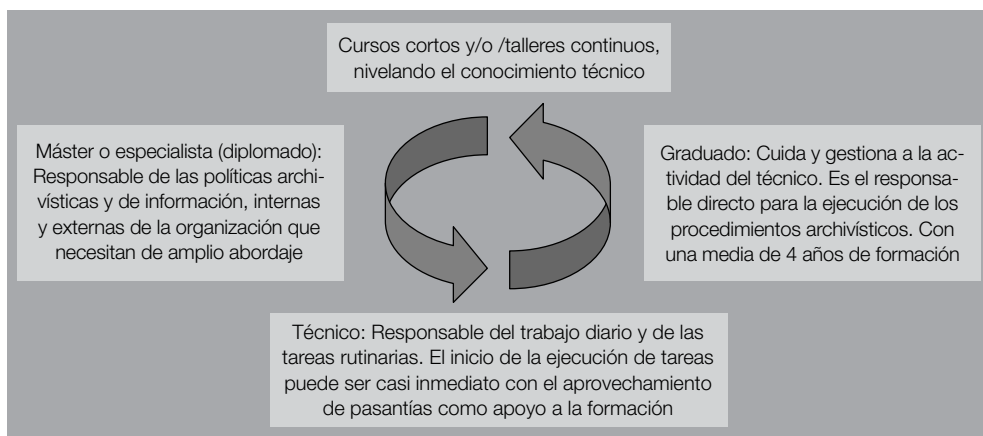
Cursos cortos y/o /talleres continuos, nivelando el conocimiento técnico

Máster o especialista (diplomado): Responsable de las políticas archivísticas y de información, internas y externas de la organización que necesitan de amplio abordaje

Graduado: Cuida y gestiona a la actividad del técnico. Es el responsable directo para la ejecución de los procedimientos archivísticos. Con una media de 4 años de formación

Técnico: Responsable del trabajo diario y de las tareas rutinarias. El inicio de la ejecución de tareas puede ser casi inmediato con el aprovechamiento de pasantías como apoyo a la formación